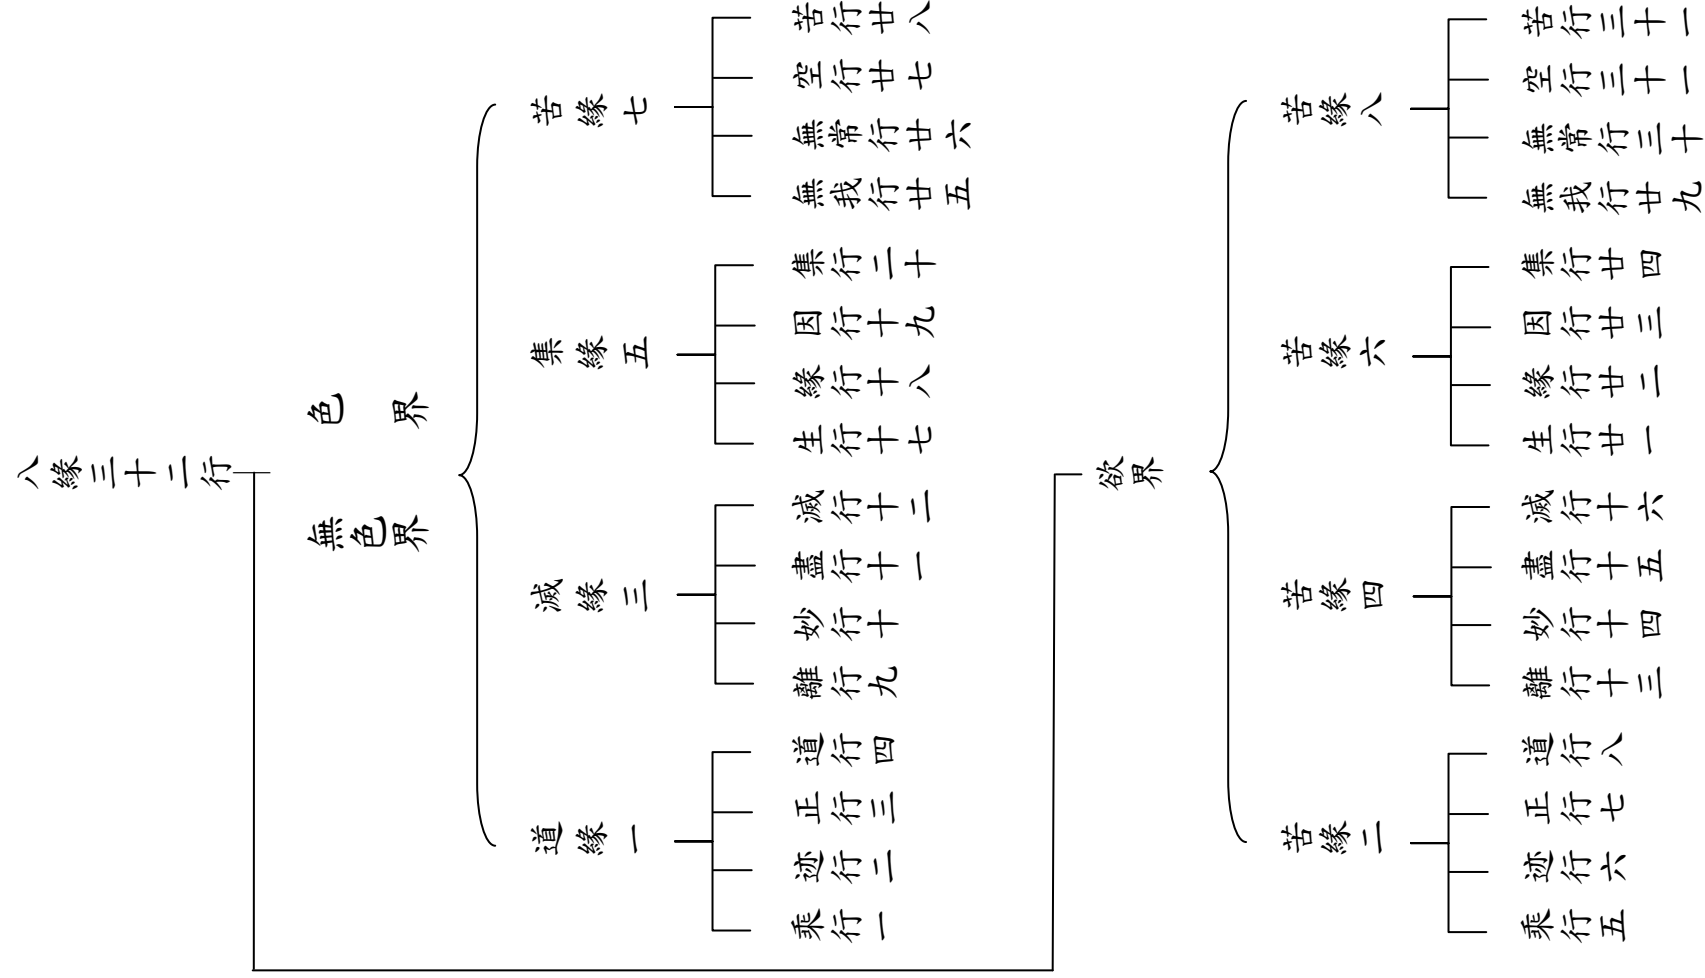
八缘三十二行

色界
無色界

苦缘七
空行廿八
空行廿七
無常行廿六
無我行廿五

集缘五
集行二十
因行十九
缘行十八
生行十七

滅缘三
滅行十二
盡行十一
妙行十
離行九

道缘一
道行四
正行三
迹行二
乘行一

欲界

苦缘八
苦行三十一
空行三十一
無常行三十
無我行廿九

苦缘六
集行廿四
因行廿三
缘行廿二
生行廿一

苦缘四
滅行十六
盡行十五
妙行十四
離行十三

苦缘二
道行八
正行七
迹行六
乘行五